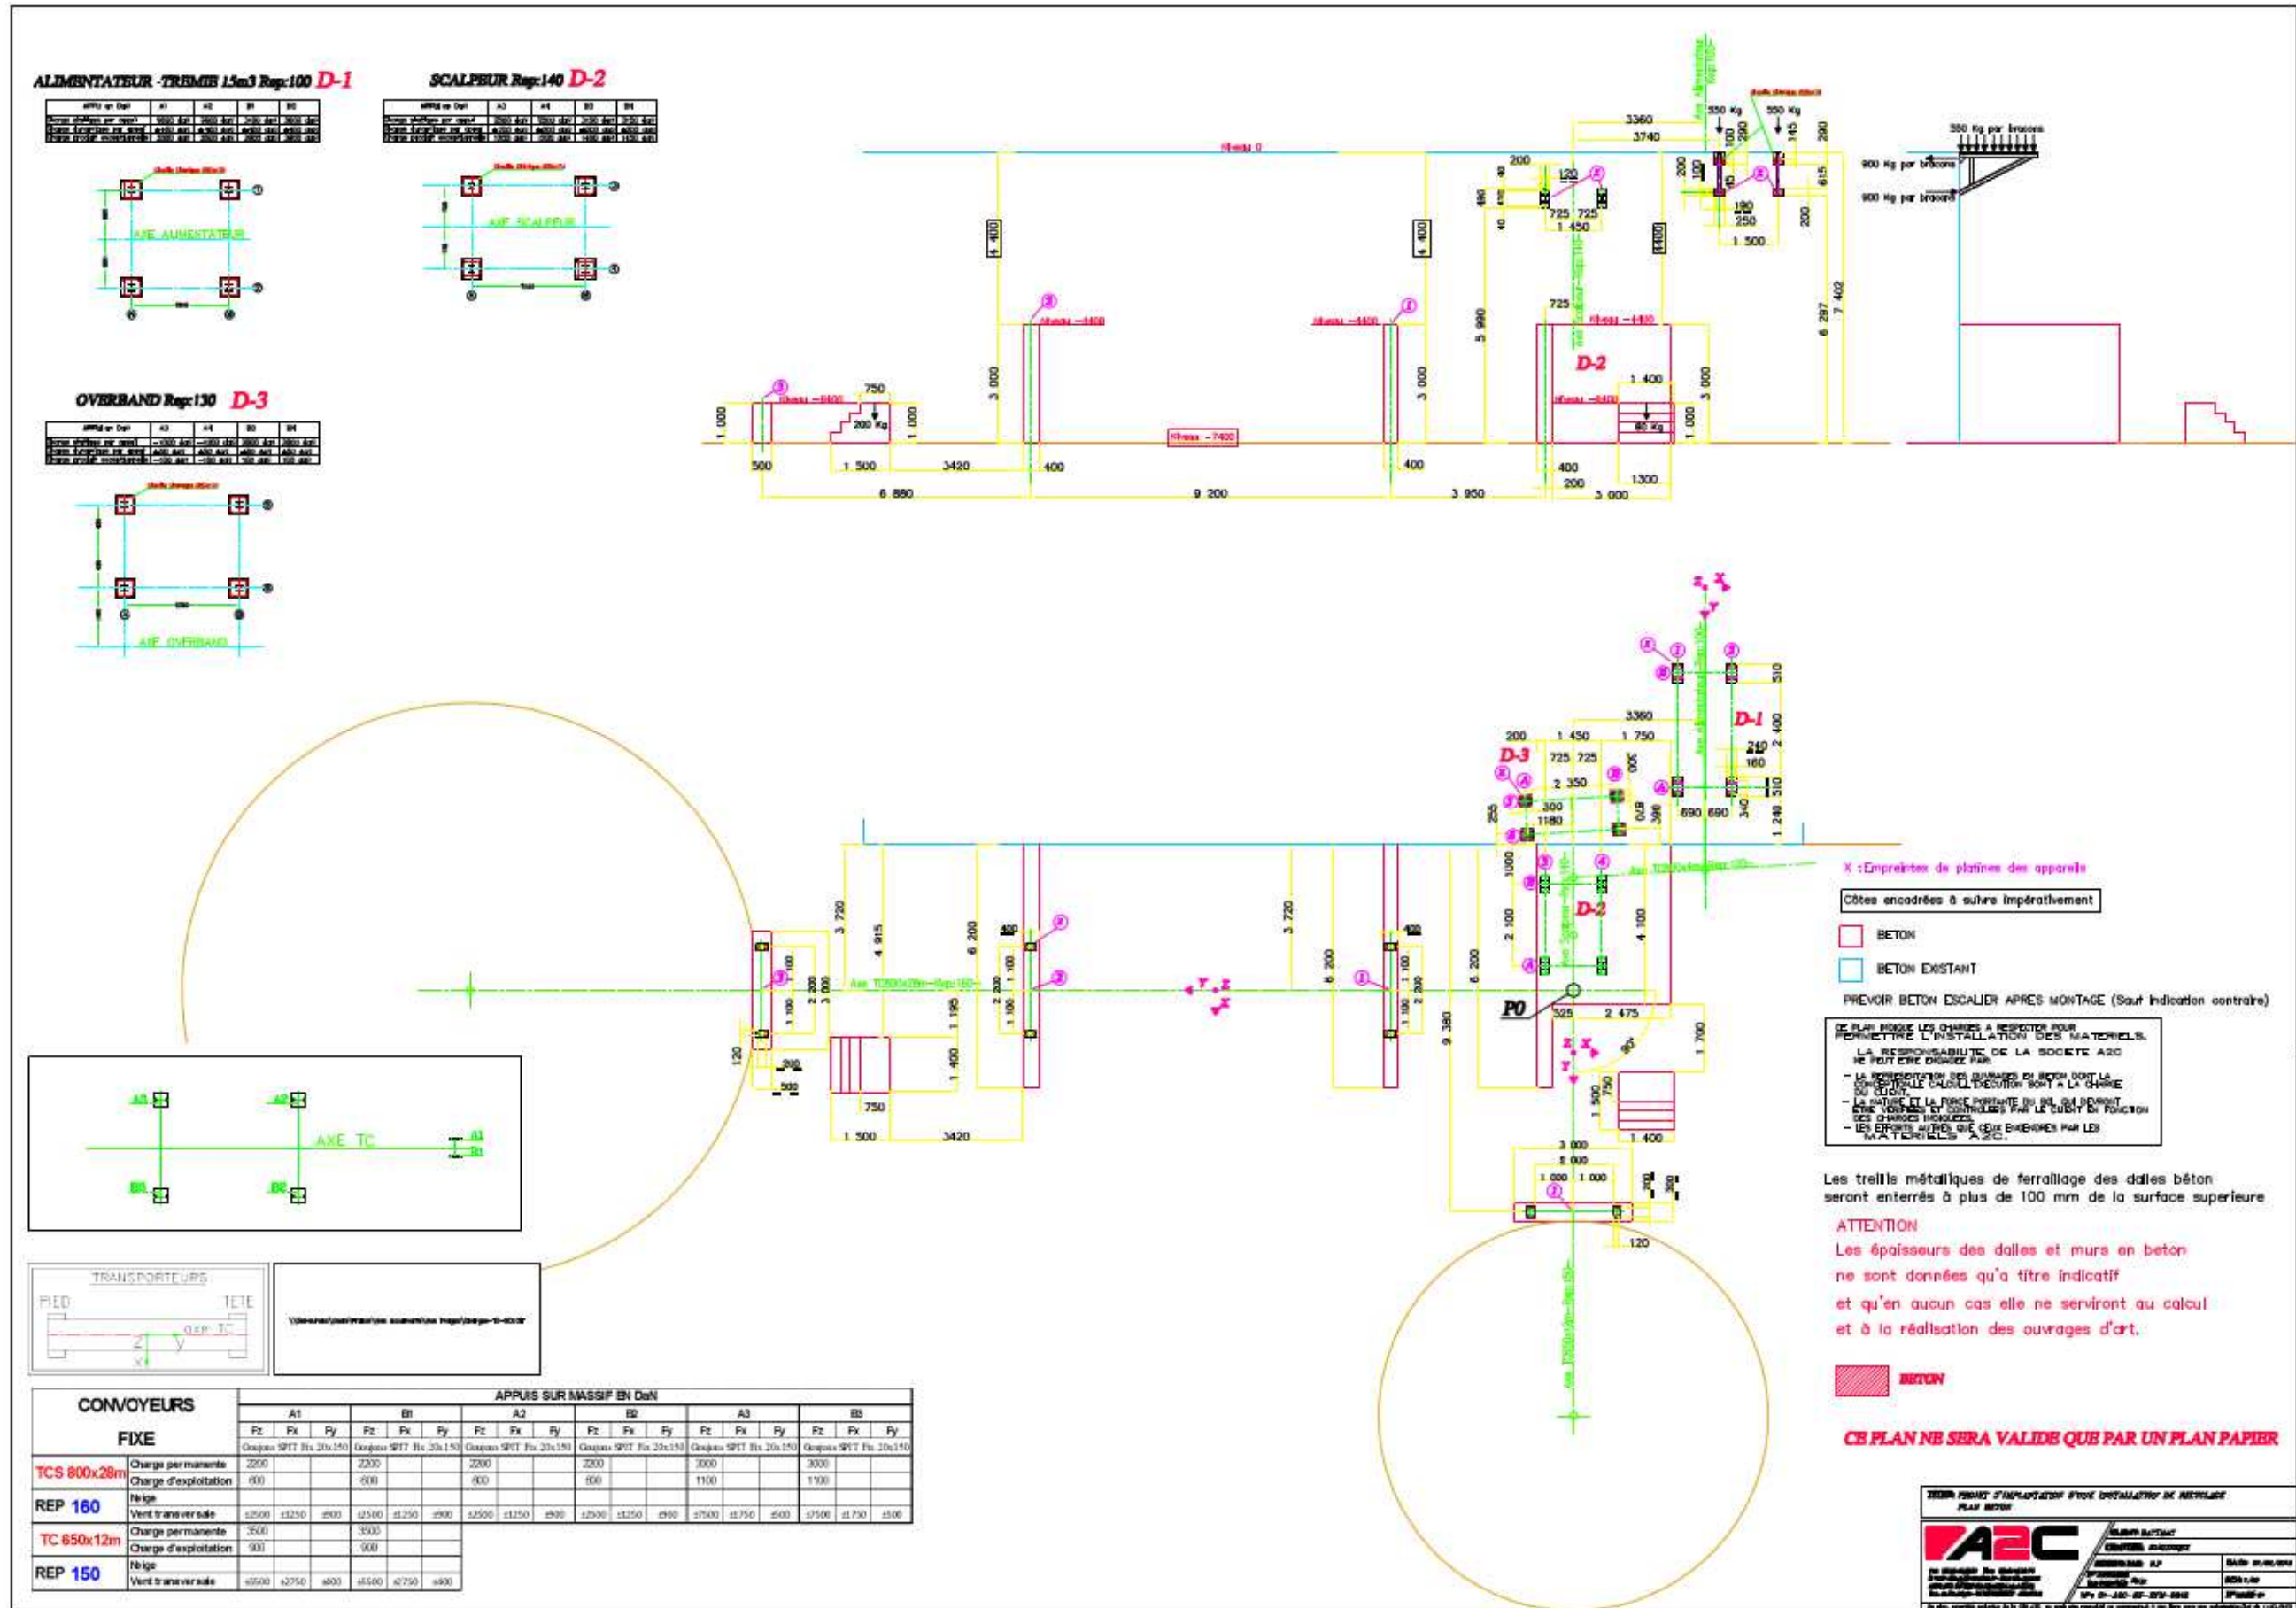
ALIMENTATEUR -TREMIE 15m3 Rep:100 D-1

SCALPEUR Rep:140 D-2

OVERBAND Rep:130 D-3

AXE ALIMENTATEUR

AXE SCALPEUR

AXE OVERBAND

Niveau 0

3360
3740
200
120
725 725
1 450
190
250
1 500
350 Kg
350 Kg
350 Kg par bracons
900 Kg par bracons
900 Kg par bracons
4 400
4 400
5 990
6 297
7 402
3 000
3 000
3 000
725
D-2
1 400
750
200 Kg
80 Kg
1 000
1 000
1 000
Niveau -7400
500
1 500
3420
400
400
400
200
1300
6 880
9 200
3 950
3 000

3360
200
1 450
1 750
D-3
725 725
2 350
D-1
2 400
240
160
300
1180
690 690
1 248
3 720
4 915
6 200
3 720
6 200
D-2
2 100
4 100
1000
1 195
1 400
9 380
P0
525
2 475
1 700
750
1 500
3420
1 400
3 000
2 000
1 000 1 000
120

AXE TC
A1
A2
B1
B2

TRANSPORTEURS
PIED
TETE
axe TC

X :Empreintes de platines des appareils

Côtes encadrées à suivre impérativement

BETON

BETON EXISTANT

PREVOIR BETON ESCALIER APRES MONTAGE (Sauf indication contraire)

CE PLAN INDIQUE LES CHARGES A RESPECTER POUR PERMETTRE L'INSTALLATION DES MATERIELS.
LA RESPONSABILITE DE LA SOCIETE A2C NE PEUT ETRE ENGAGEE PAR:
- LA REPRESENTATION DES OUVRAGES EN BETON DONT LA CONCEPTION, LE CALCUL, L'EXECUTION SONT A LA CHARGE DU CLIENT.
- LA NATURE ET LA FORCE PORTANTE DU SOL QUI DEVRONT ETRE VERIFIEES ET CONTROLEES PAR LE CLIENT EN FONCTION DES CHARGES INDIQUEES.
- LES EFFORTS AUTRES QUE CEUX ENGENDRES PAR LES MATERIELS A2C.

Les treillis métalliques de ferraillage des dalles béton seront enterrés à plus de 100 mm de la surface superieure

ATTENTION
Les épaisseurs des dalles et murs en beton ne sont données qu'a titre indicatif et qu'en aucun cas elle ne serviront au calcul et à la réalisation des ouvrages d'art.

BETON

CE PLAN NE SERA VALIDE QUE PAR UN PLAN PAPIER

| CONVOYEURS FIXE | | APPUIS SUR MASSIF EN DaN | | | | | | | | | | | | | | | | | |
|---|---|---|---|---|---|---|---|---|---|---|---|---|---|---|---|---|---|---|---|
| | | A1 | | | B1 | | | A2 | | | B2 | | | A3 | | | B3 | | |
| | | Fz | Fx | Fy | Fz | Fx | Fy | Fz | Fx | Fy | Fz | Fx | Fy | Fz | Fx | Fy | Fz | Fx | Fy |
| TCS 800x28m | Charge permanente | 2200 | | | 2200 | | | 2200 | | | 2200 | | | 3000 | | | 3000 | | |
| | Charge d'exploitation | 600 | | | 600 | | | 600 | | | 600 | | | 1100 | | | 1100 | | |
| REP 160 | Neige | | | | | | | | | | | | | | | | | | |
| | Vent transversale | ±2500 | ±1250 | ±900 | ±2500 | ±1250 | ±900 | ±2500 | ±1250 | ±900 | ±2500 | ±1250 | ±900 | ±7500 | ±1750 | ±500 | ±7500 | ±1750 | ±500 |
| TC 650x12m | Charge permanente | 3500 | | | 3500 | | | | | | | | | | | | | | |
| | Charge d'exploitation | 900 | | | 900 | | | | | | | | | | | | | | |
| REP 150 | Neige | | | | | | | | | | | | | | | | | | |
| | Vent transversale | ±5500 | ±2750 | ±600 | ±5500 | ±2750 | ±600 | | | | | | | | | | | | |

PROJET D'IMPLANTATION D'UNE INSTALLATION DE RECYCLAGE PLAN BETON
A2C